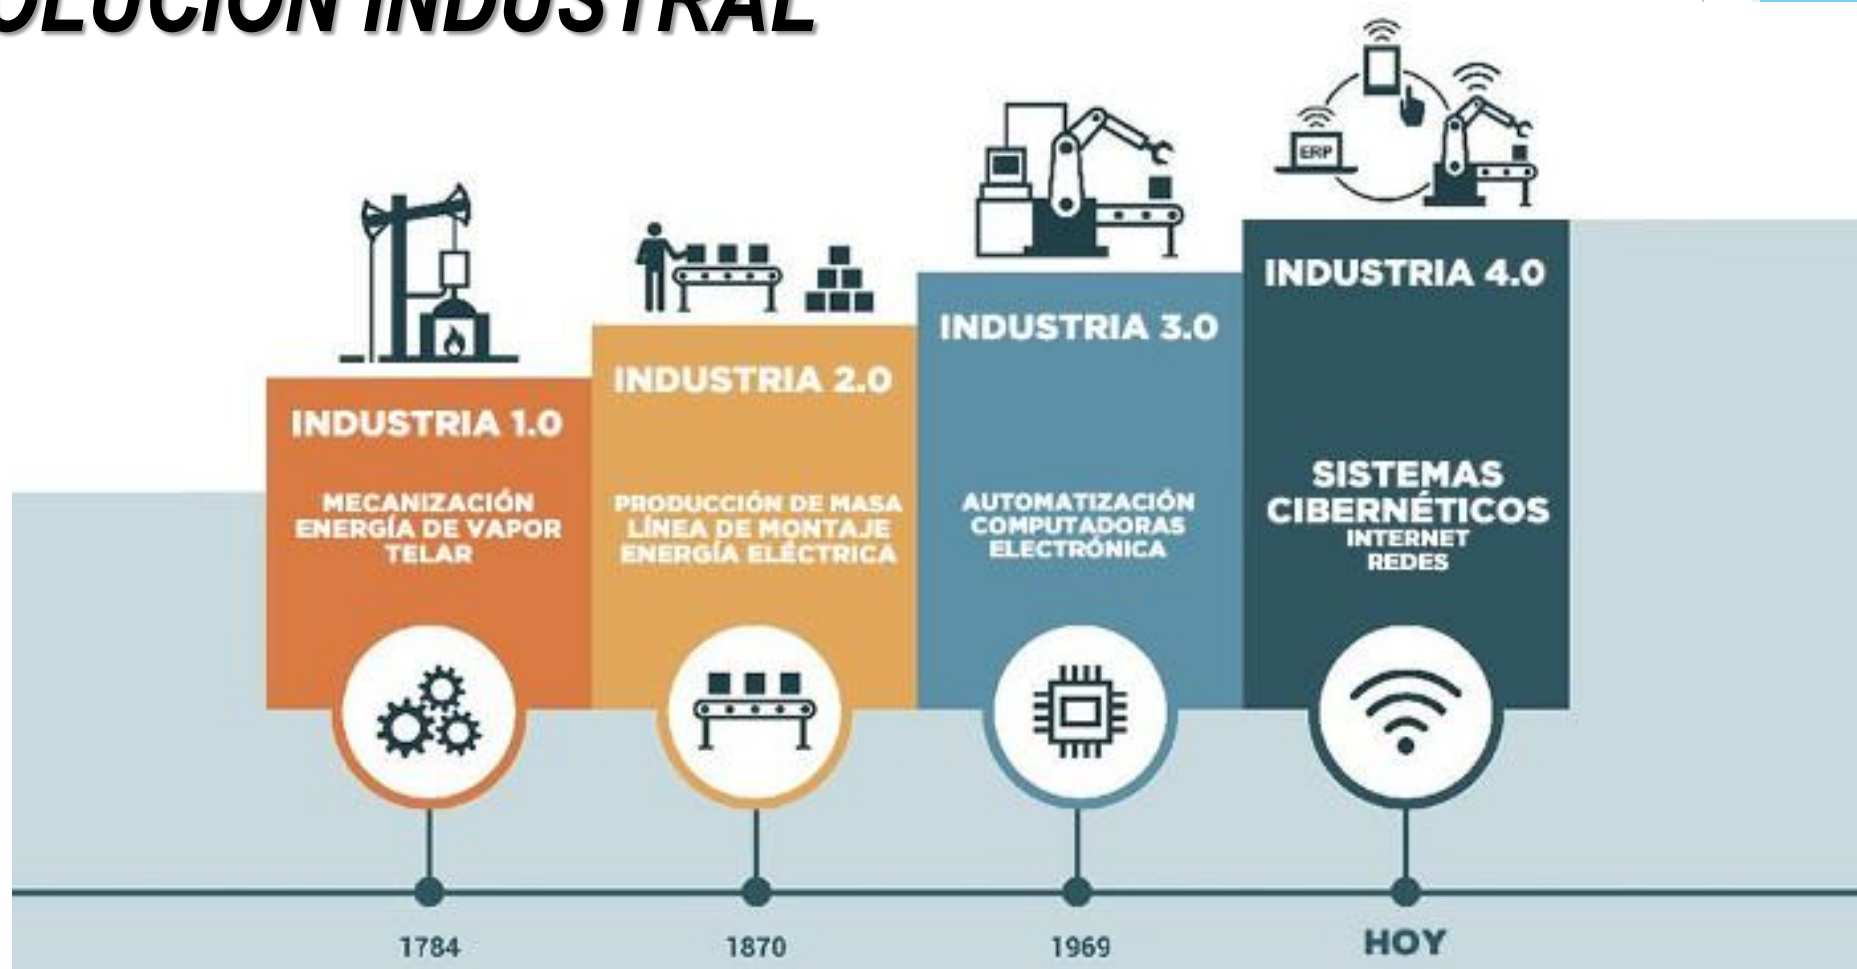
OLUCIÓN INDUSTRAL

ERP

INDUSTRIA 1.0

MECANIZACIÓN
ENERGÍA DE VAPOR
TELAR

INDUSTRIA 2.0

PRODUCCIÓN DE MASA
LÍNEA DE MONTAJE
ENERGÍA ELÉCTRICA

INDUSTRIA 3.0

AUTOMATIZACIÓN
COMPUTADORAS
ELECTRÓNICA

INDUSTRIA 4.0

SISTEMAS
CIBERNÉTICOS
INTERNET
REDES

1784

1870

1969

HOY